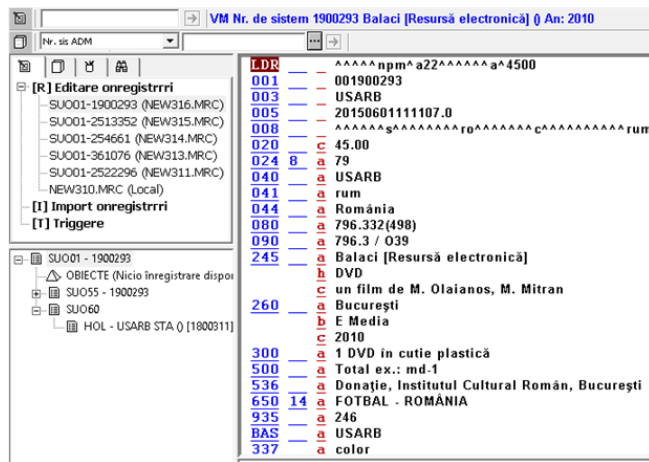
VM Nr. de sistem 1900293 Balaci [Resursă electronică] () An: 2010

Nr. sis ADM

[R] Editare onregistrrri
SUO1-1900293 (NEW316.MRC)
SUO1-2513352 (NEW315.MRC)
SUO1-254661 (NEW314.MRC)
SUO1-361076 (NEW313.MRC)
SUO1-2522296 (NEW311.MRC)
NEW310.MRC (Local)
[I] Import onregistrrri
[T] Triggere

SUO01 - 1900293
OBIECTE (Nicio înregistrare dispo
SUO55 - 1900293
SUO60
HOL - USARB STA () [1800311]

| | | | |
|---|---|---|---|
| LDR | | | ^^^^^npm^a22^^^^^^a^4500 |
| 001 | | | 001900293 |
| 003 | | | USARB |
| 005 | | | 20150601111107.0 |
| 008 | | | ^^^^^^s^^^^^^^ro^^^^^^^c^^^^^^^^^^rum |
| 020 | | c | 45.00 |
| 024 | 8 | a | 79 |
| 040 | | a | USARB |
| 041 | | a | rum |
| 044 | | a | România |
| 080 | | a | 796.332(498) |
| 090 | | a | 796.3 / O39 |
| 245 | | a | Balaci [Resursă electronică] |
| | | h | DVD |
| | | c | un film de M. Olaianos, M. Mitran |
| 260 | | a | Bucureşti |
| | | b | E Media |
| | | c | 2010 |
| 300 | | a | 1 DVD în cutie plastică |
| 500 | | a | Total ex.: md-1 |
| 536 | | a | Donaţie, Institutul Cultural Român, Bucureşti |
| 650 | 14 | a | FOTBAL - ROMÂNIA |
| 935 | | a | 246 |
| BAS | | a | USARB |
| 337 | | a | color |